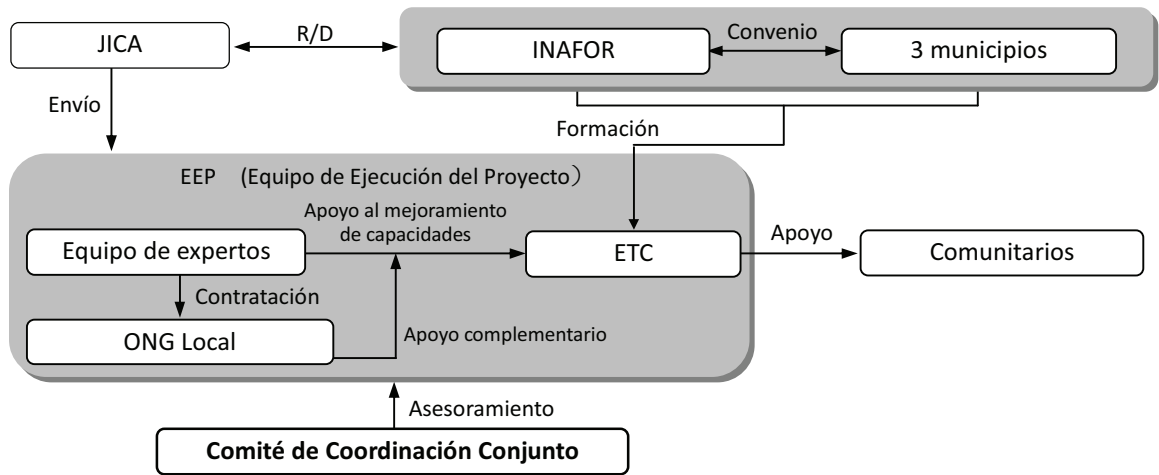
JICA

R/D

INAFOR

Convenio

3 municipios

Envío

Formación

EEP (Equipo de Ejecución del Proyecto)

Equipo de expertos

Apoyo al mejoramiento de capacidades

ETC

Apoyo

Comunitarios

Contratación

ONG Local

Apoyo complementario

Asesoramiento

Comité de Coordinación Conjunto